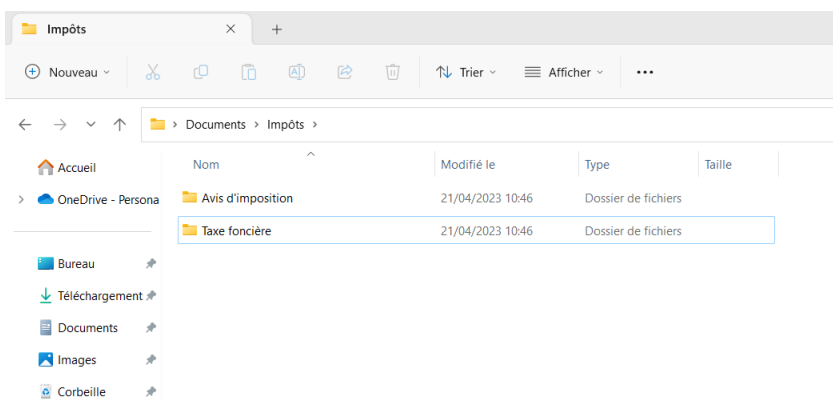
Impôts

Nouveau

Trier

Afficher

...

> Documents > Impôts >

Accueil

OneDrive - Persona

Bureau

Téléchargement

Documents

Images

Corbeille

| Nom | Modifié le | Type | Taille |
|---|---|---|---|
| Avis d'imposition | 21/04/2023 10:46 | Dossier de fichiers | |
| Taxe foncière | 21/04/2023 10:46 | Dossier de fichiers | |